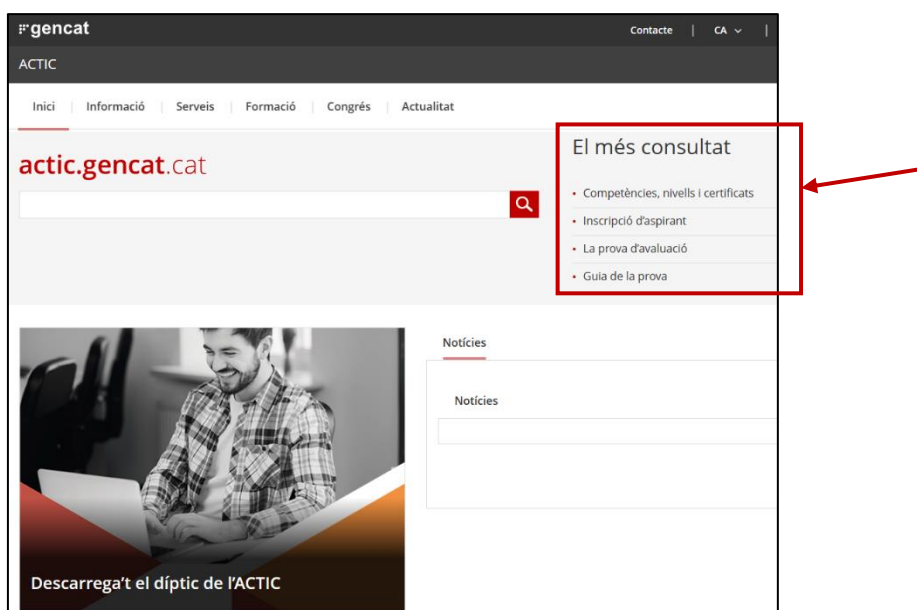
gencat
Contacte | CA

ACTIC

Inici | Informació | Serveis | Formació | Congrés | Actualitat

actic.gencat.cat

El més consultat
• Competències, nivells i certificats
• Inscripció d'aspirant
• La prova d'avaluació
• Guia de la prova

Notícies

Notícies

Descarrega't el díptic de l'ACTIC